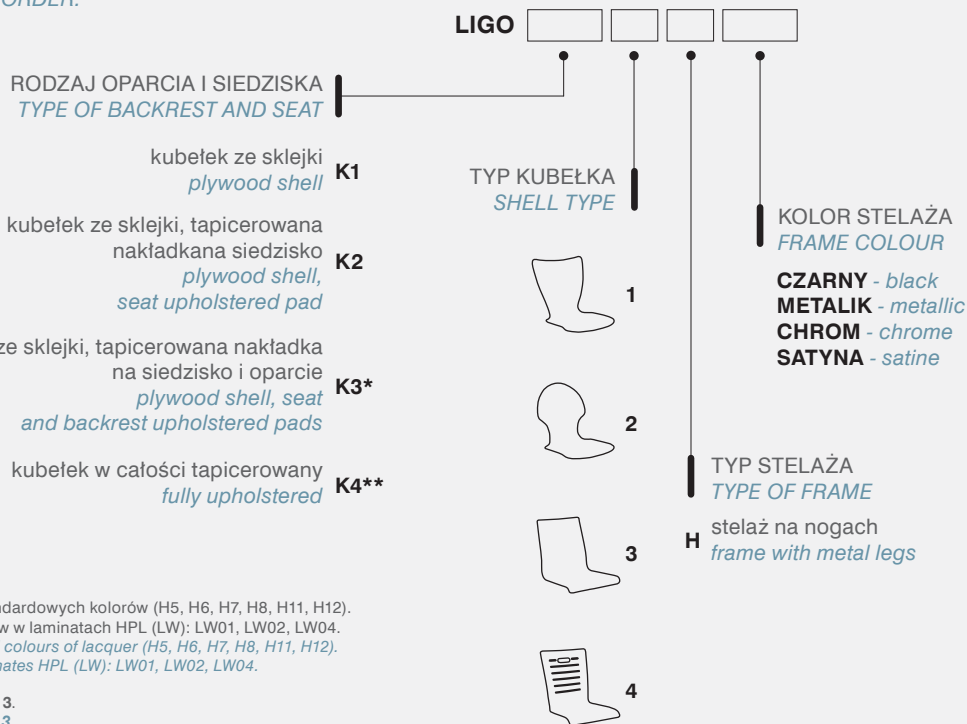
ORDER:

LIGO

RODZAJ OPARCIA I SIEDZISKA
TYPE OF BACKREST AND SEAT

kubełek ze sklejki
plywood shell K1

kubełek ze sklejki, tapicerowana nakładkana siedzisko
plywood shell, seat upholstered pad K2

ze sklejki, tapicerowana nakładka na siedzisko i oparcie
plywood shell, seat and backrest upholstered pads K3*

kubełek w całości tapicerowany
fully upholstered K4**

TYP KUBEŁKA
SHELL TYPE

1

2

3

4

KOLOR STELAŻA
FRAME COLOUR

CZARNY - black
METALIK - metallic
CHROM - chrome
SATYNA - satine

TYP STELAŻA
TYPE OF FRAME

H stelaż na nogach
frame with metal legs

dardowych kolorów (H5, H6, H7, H8, H11, H12).
w w laminatach HPL (LW): LW01, LW02, LW04.
colours of lacquer (H5, H6, H7, H8, H11, H12).
ates HPL (LW): LW01, LW02, LW04.

3.
3